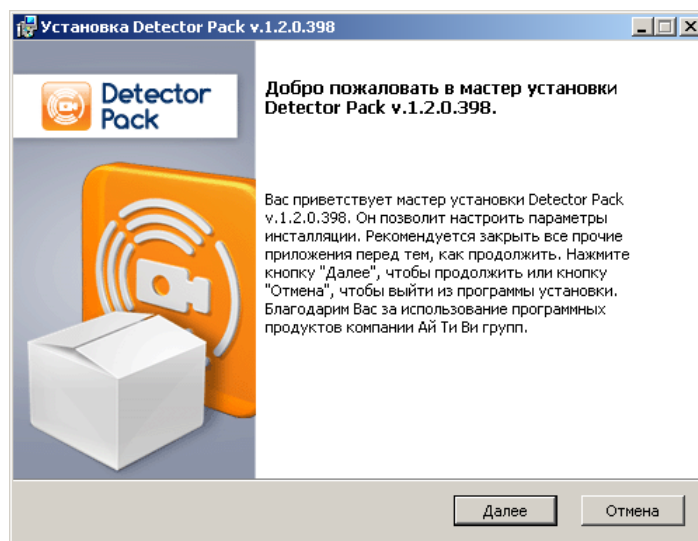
Установка Detector Pack v.1.2.0.398

Detector Pack

Добро пожаловать в мастер установки Detector Pack v.1.2.0.398.

Вас приветствует мастер установки Detector Pack v.1.2.0.398. Он позволит настроить параметры инсталляции. Рекомендуется закрыть все прочие приложения перед тем, как продолжить. Нажмите кнопку "Далее", чтобы продолжить или кнопку "Отмена", чтобы выйти из программы установки. Благодарим Вас за использование программных продуктов компании Ай Ти Ви групп.

Далее

Отмена